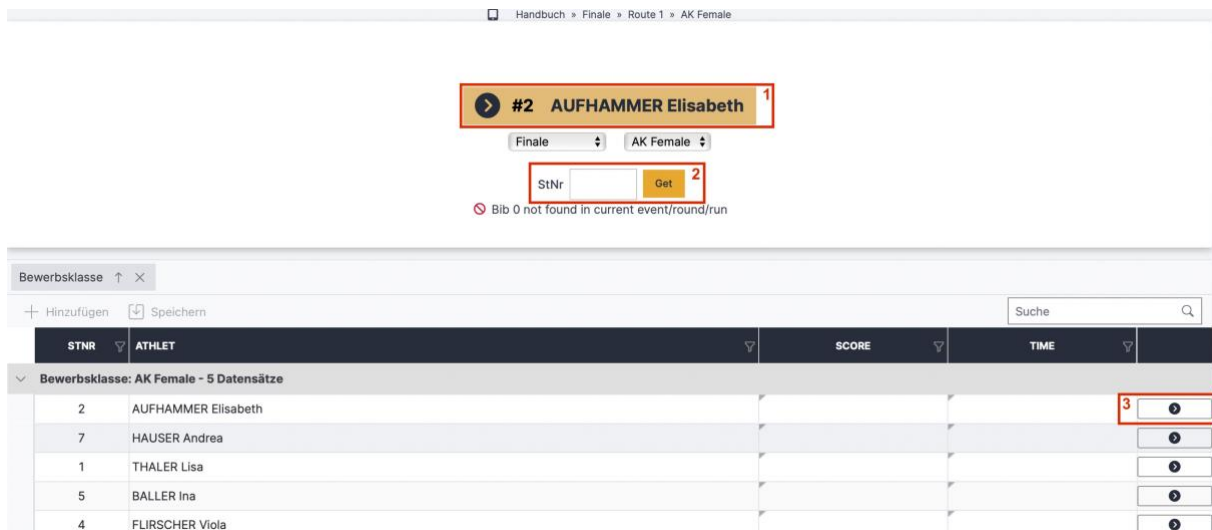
Handbuch » Finale » Route 1 » AK Female

#2 AUFHAMMER Elisabeth 1

Finale AK Female

StNr Get 2

Bib 0 not found in current event/round/run

Bewerbsklasse ↑ ×

+ Hinzufügen Speichern

Suche

| STNR | ATHLET | SCORE | TIME | |
|---|---|---|---|---|
| Bewerbsklasse: AK Female - 5 Datensätze | | | | |
| 2 | AUFHAMMER Elisabeth | | | 3 |
| 7 | HAUSER Andrea | | | |
| 1 | THALER Lisa | | | |
| 5 | BALLER Ina | | | |
| 4 | FLIRSCHER Viola | | | |